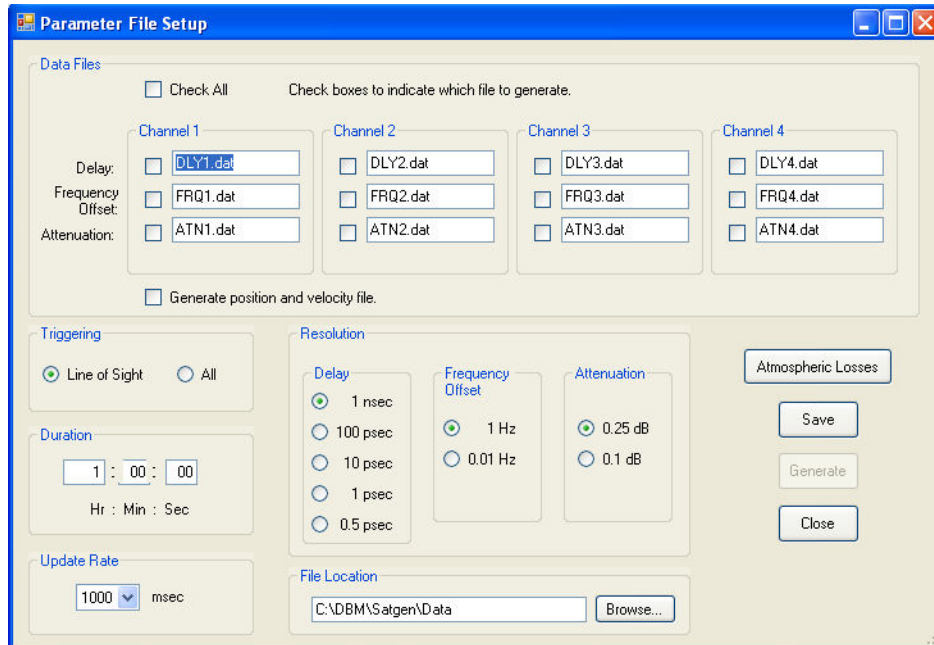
Parameter File Setup

Data Files

Check All

Check boxes to indicate which file to generate.

Channel 1
Channel 2
Channel 3
Channel 4

Delay:
Frequency Offset:
Attenuation:

DLY1.dat
FRQ1.dat
ATN1.dat

DLY2.dat
FRQ2.dat
ATN2.dat

DLY3.dat
FRQ3.dat
ATN3.dat

DLY4.dat
FRQ4.dat
ATN4.dat

Generate position and velocity file.

Triggering
Line of Sight
All

Duration
1 : 00 : 00
Hr : Min : Sec

Update Rate
1000
msec

Resolution

Delay
1 nsec
100 psec
10 psec
1 psec
0.5 psec

Frequency Offset
1 Hz
0.01 Hz

Attenuation
0.25 dB
0.1 dB

File Location
C:\DBM\Satgen\Data
Browse...

Atmospheric Losses
Save
Generate
Close